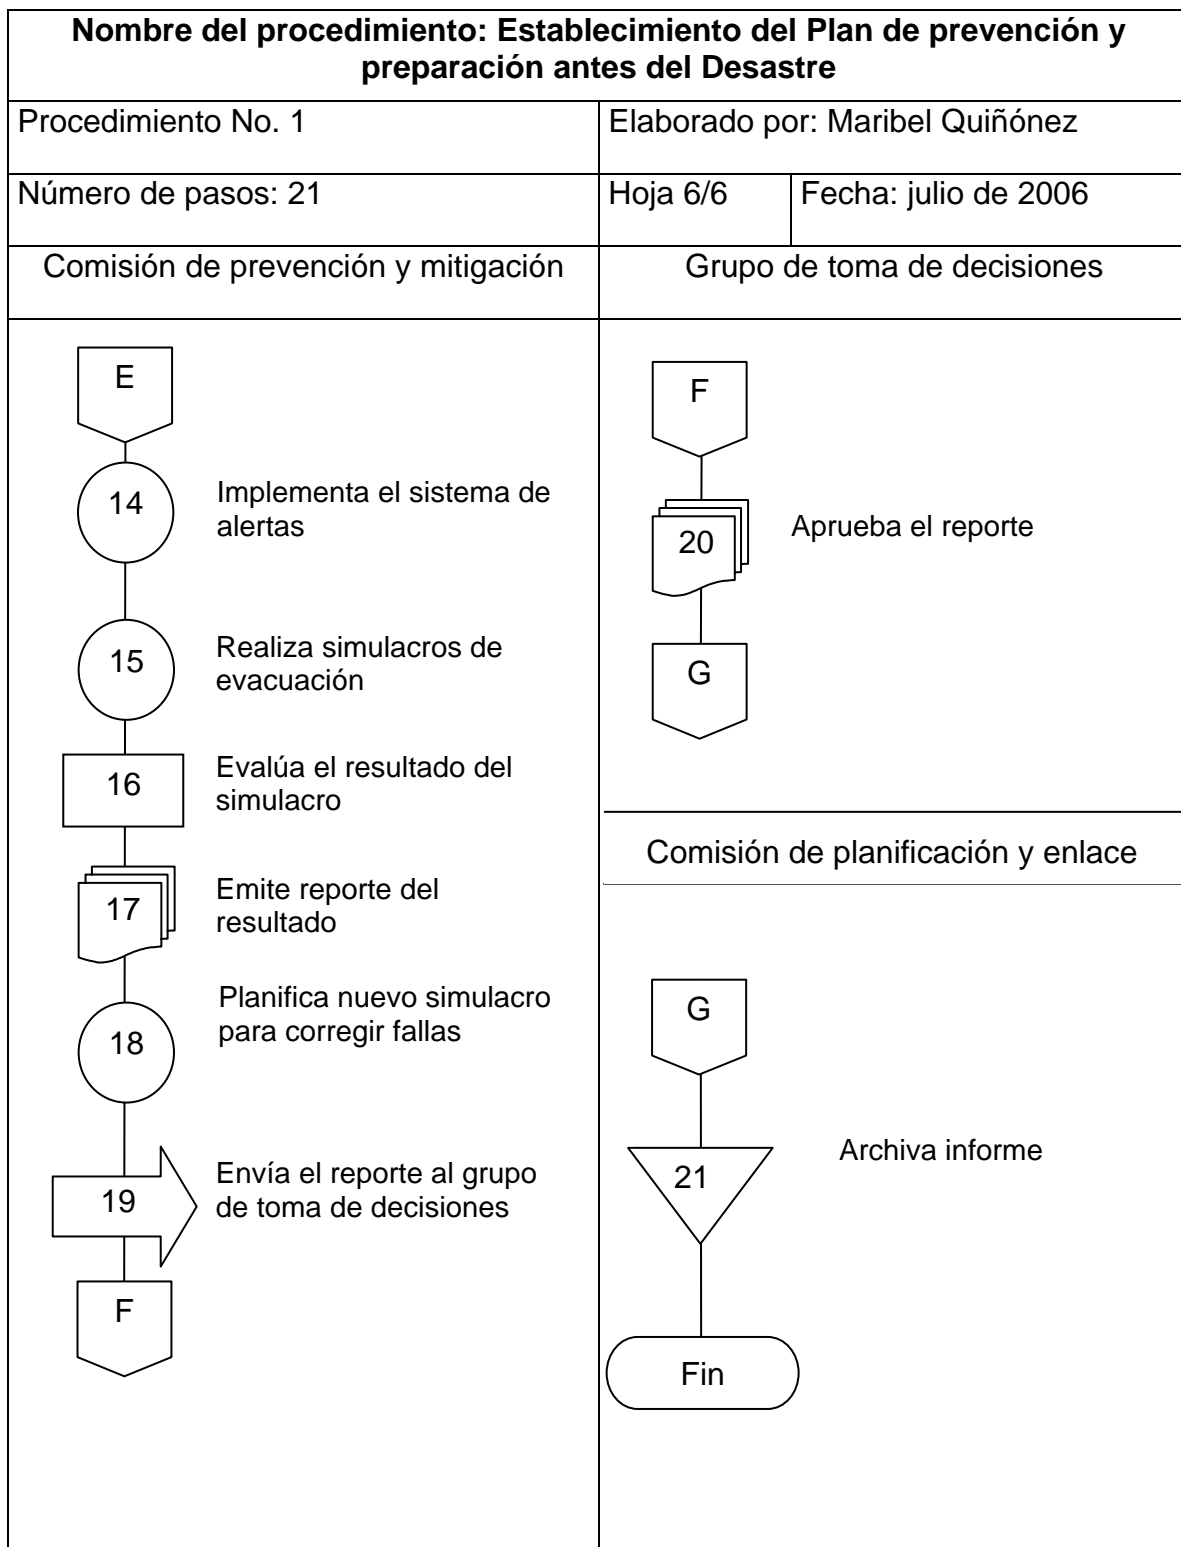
**Nombre del procedimiento: Establecimiento del Plan de prevención y preparación antes del Desastre**

| Procedimiento No. 1 | Elaborado por: Maribel Quiñónez | |
|---|---|---|
| Número de pasos: 21 | Hoja 6/6 | Fecha: julio de 2006 |

Comisión de prevención y mitigación

E

14 Implementa el sistema de alertas

15 Realiza simulacros de evacuación

16 Evalúa el resultado del simulacro

17 Emite reporte del resultado

18 Planifica nuevo simulacro para corregir fallas

19 Envía el reporte al grupo de toma de decisiones

F

Grupo de toma de decisiones

F

20 Aprueba el reporte

G

Comisión de planificación y enlace

G

21 Archiva informe

Fin